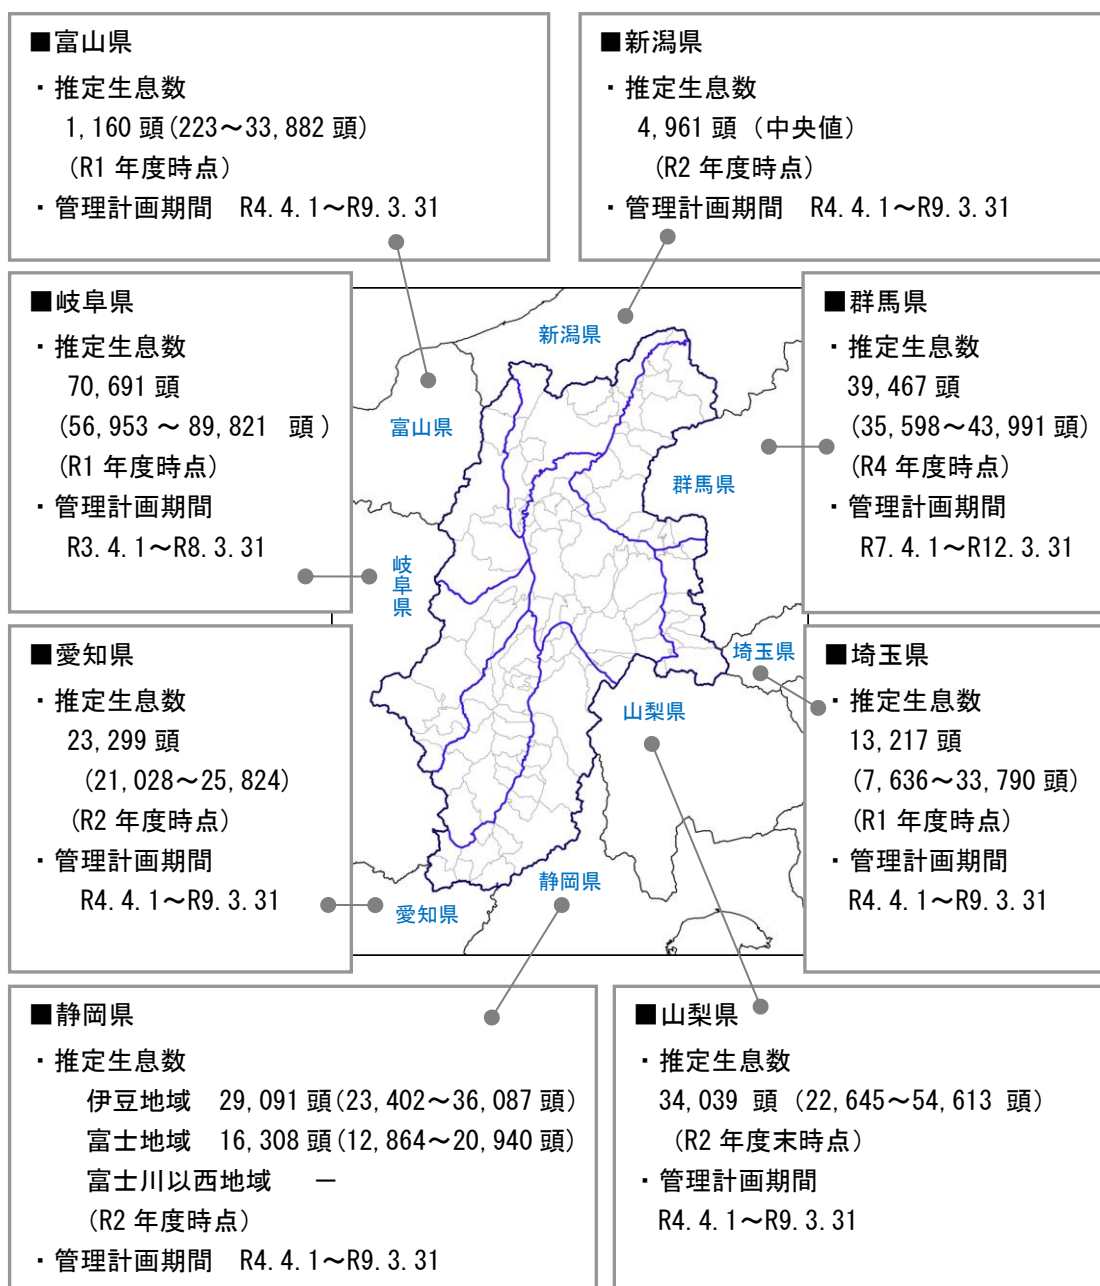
■富山県
・推定生息数
1,160 頭(223～33,882 頭)
(R1 年度時点)
・管理計画期間　R4.4.1～R9.3.31

■新潟県
・推定生息数
4,961 頭（中央値）
(R2 年度時点)
・管理計画期間　R4.4.1～R9.3.31

■岐阜県
・推定生息数
70,691 頭
(56,953 ～ 89,821　頭)
(R1 年度時点)
・管理計画期間
R3.4.1～R8.3.31

■群馬県
・推定生息数
39,467 頭
(35,598～43,991 頭)
(R4 年度時点)
・管理計画期間
R7.4.1～R12.3.31

新潟県
富山県
群馬県
岐阜県
埼玉県
山梨県
静岡県
愛知県

■愛知県
・推定生息数
23,299 頭
(21,028～25,824)
(R2 年度時点)
・管理計画期間
R4.4.1～R9.3.31

■埼玉県
・推定生息数
13,217 頭
(7,636～33,790 頭)
(R1 年度時点)
・管理計画期間
R4.4.1～R9.3.31

■静岡県
・推定生息数
伊豆地域　29,091 頭(23,402～36,087 頭)
富士地域　16,308 頭(12,864～20,940 頭)
富士川以西地域　－
(R2 年度時点)
・管理計画期間　R4.4.1～R9.3.31

■山梨県
・推定生息数
34,039 頭（22,645～54,613 頭）
(R2 年度末時点)
・管理計画期間
R4.4.1～R9.3.31